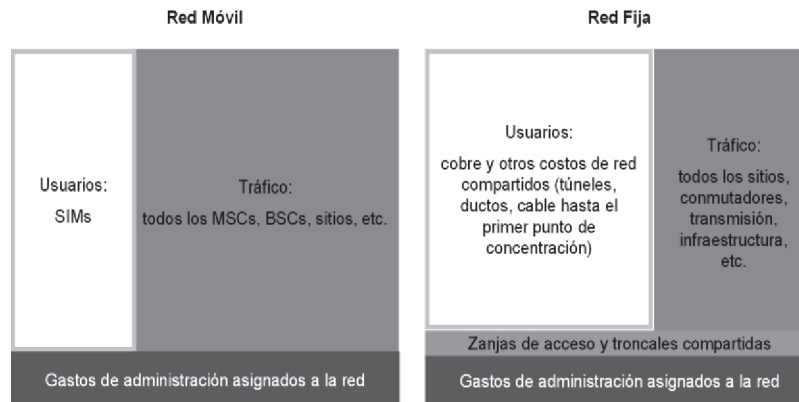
Red Móvil

Usuarios:
SIMs

Tráfico:
todos los MSCs, BSCs, sitios, etc.

Gastos de administración asignados a la red

Red Fija

Usuarios:
cobre y otros costos de red compartidos (túneles, ductos, cable hasta el primer punto de concentración)

Tráfico:
todos los sitios, conmutadores, transmisión, infraestructura, etc.

Zanjas de acceso y troncales compartidas

Gastos de administración asignados a la red